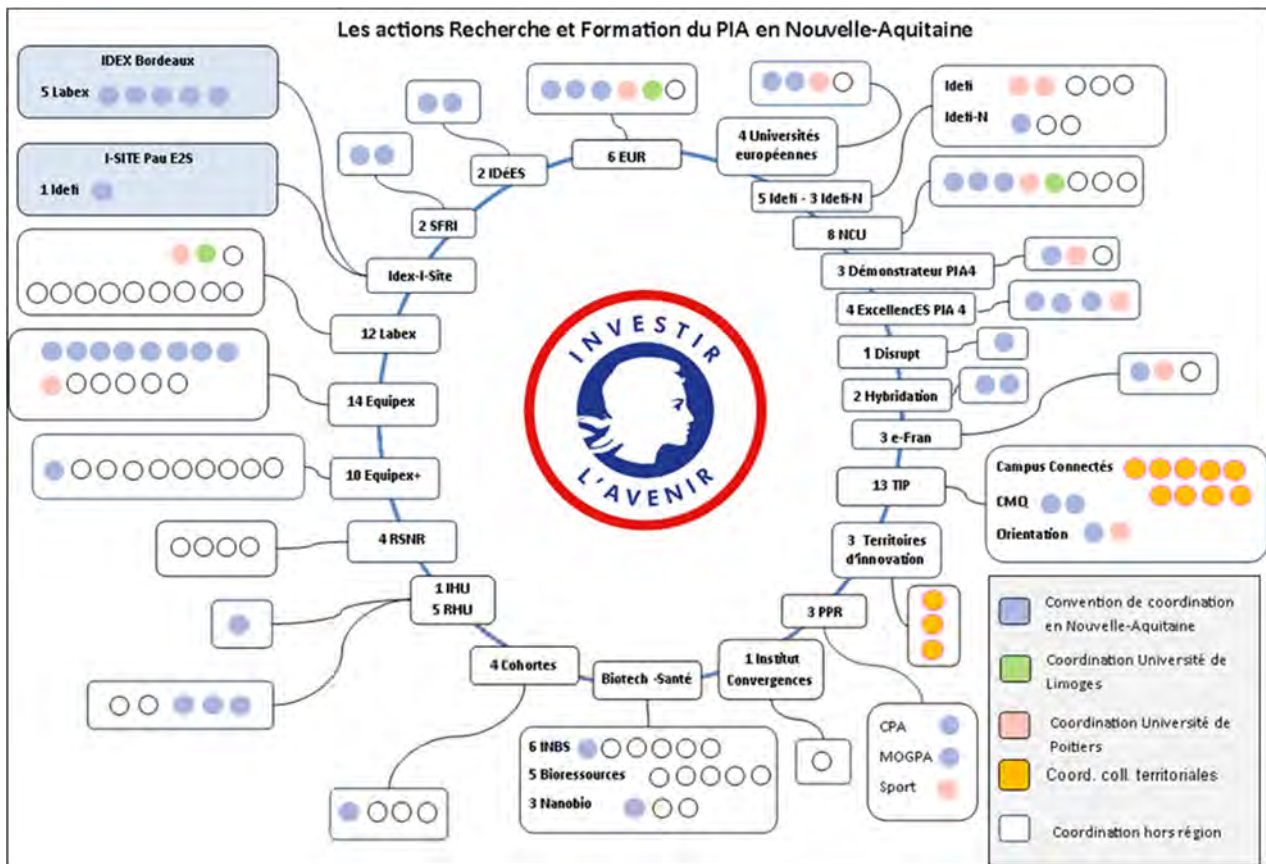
Les actions Recherche et Formation du PIA en Nouvelle-Aquitaine

IDEX Bordeaux
5 Labex

I-SITE Pau E2S
1 Idefi

2 IDéES
6 EUR
4 Universités européennes
Idefi
Idefi-N
5 Idefi - 3 Idefi-N
2 SFRI
8 NCU
Idex-I-Site
3 Démonstrateur PIA4
4 ExcellencES PIA 4
12 Labex
1 Disrupt
2 Hybridation
14 Equipex
3 e-Fran
10 Equipex+
13 TIP
Campus Connectés
CMQ
Orientation
4 RSNR
3 Territoires d'innovation
1 IHU
5 RHU
3 PPR
4 Cohortes
Biotech -Santé
1 Institut Convergences
6 INBS
5 Bioressources
3 Nanobio
CPA
MOGPA
Sport

INVESTIR L'AVENIR

Convention de coordination en Nouvelle-Aquitaine
Coordination Université de Limoges
Coordination Université de Poitiers
Coord. coll. territoriales
Coordination hors région